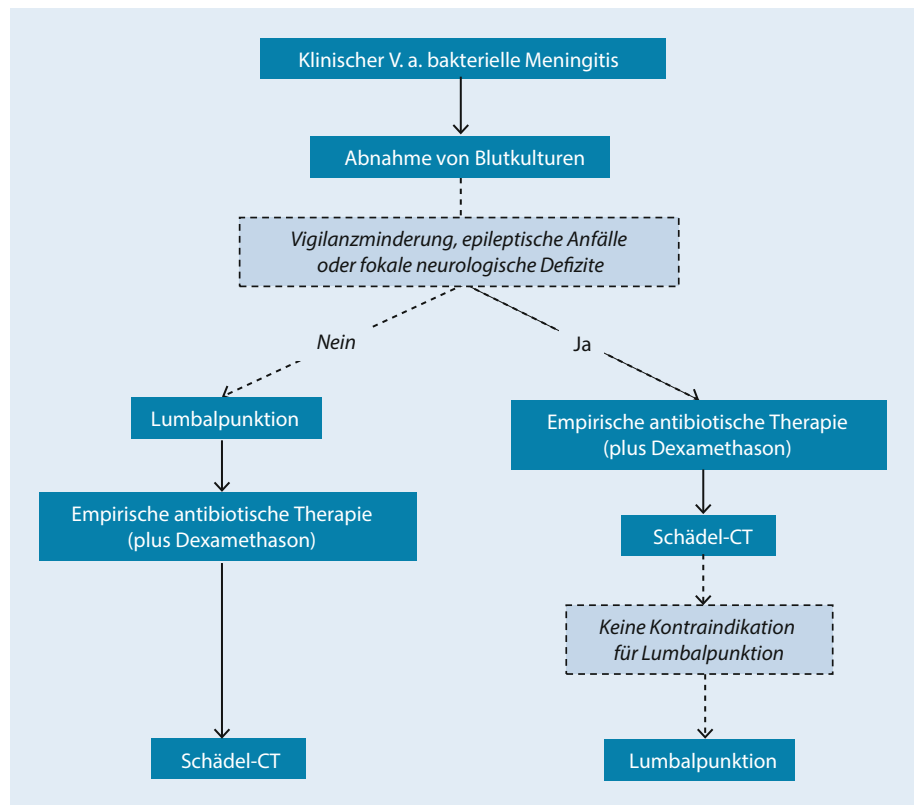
Klinischer V. a. bakterielle Meningitis

Abnahme von Blutkulturen

Vigilanzminderung, epileptische Anfälle oder fokale neurologische Defizite

Nein

Ja

Lumbalpunktion

Empirische antibiotische Therapie (plus Dexamethason)

Schädel-CT

Empirische antibiotische Therapie (plus Dexamethason)

Schädel-CT

Keine Kontraindikation für Lumbalpunktion

Lumbalpunktion